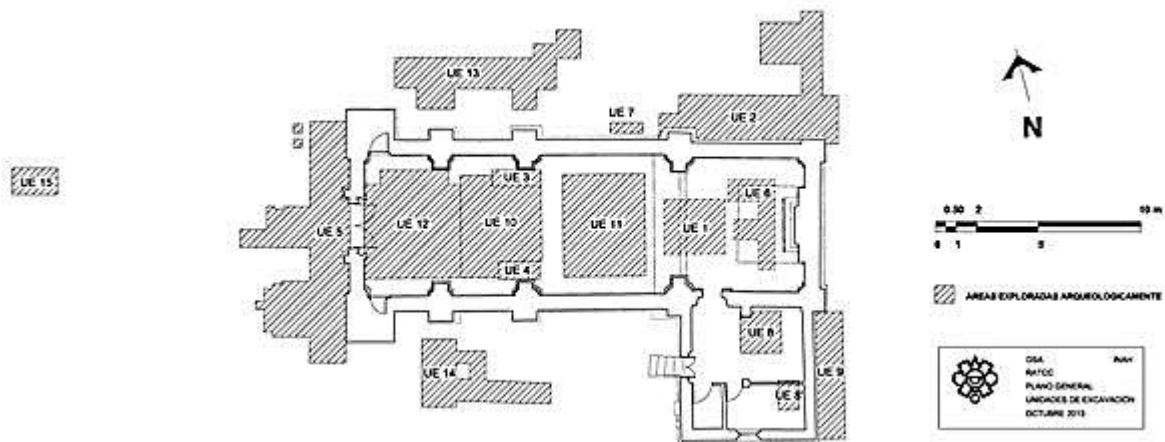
UE 13

UE 7

UE 2

N

UE 15

UE 3

UE 6

UE 5

UE 12

UE 10

UE 11

UE 1

0 0.50 1 2 5 10 m

UE 4

AREAS EXPLORADAS ARQUEOLOGICAMENTE

UE 8

UE 14

UE 9

UE 8

OSA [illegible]
RATCC
PLANO GENERAL
UNIDADES DE EXCAVACION
OCTUBRE 2013